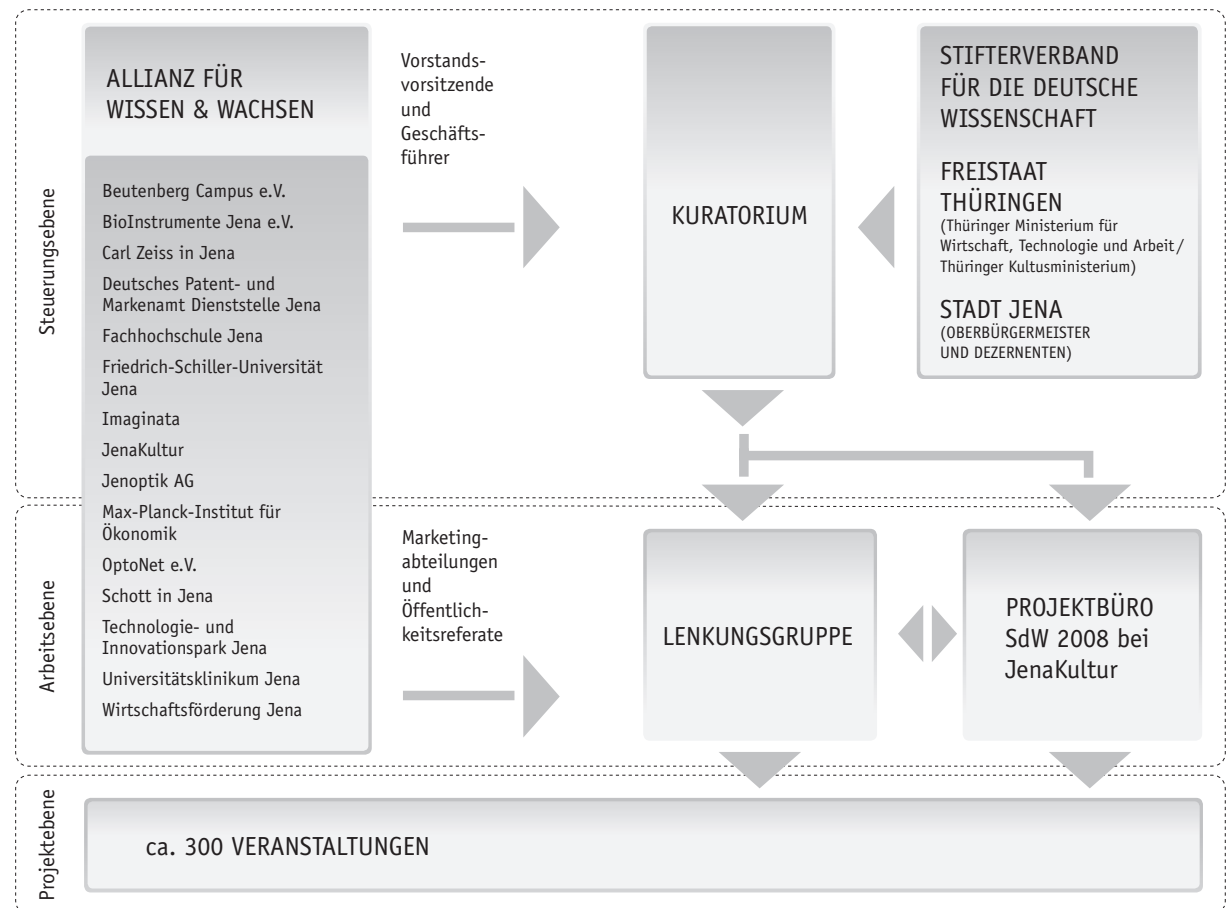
Steuerungsebene

ALLIANZ FÜR WISSEN & WACHSEN

Beutenberg Campus e.V.
BioInstrumente Jena e.V.
Carl Zeiss in Jena
Deutsches Patent- und Markenamt Dienststelle Jena
Fachhochschule Jena
Friedrich-Schiller-Universität Jena
Imaginata
JenaKultur
Jenoptik AG
Max-Planck-Institut für Ökonomik
OptoNet e.V.
Schott in Jena
Technologie- und Innovationspark Jena
Universitätsklinikum Jena
Wirtschaftsförderung Jena

Vorstandsvorsitzende und Geschäftsführer

KURATORIUM

STIFTERVERBAND FÜR DIE DEUTSCHE WISSENSCHAFT

FREISTAAT THÜRINGEN
(Thüringer Ministerium für Wirtschaft, Technologie und Arbeit / Thüringer Kultusministerium)

STADT JENA
(OBERBÜRGERMEISTER UND DEZERNENTEN)

Arbeitsebene

Marketingabteilungen und Öffentlichkeitsreferate

LENKUNGSGRUPPE

PROJEKTBÜRO SdW 2008 bei JenaKultur

Projektebene

ca. 300 VERANSTALTUNGEN